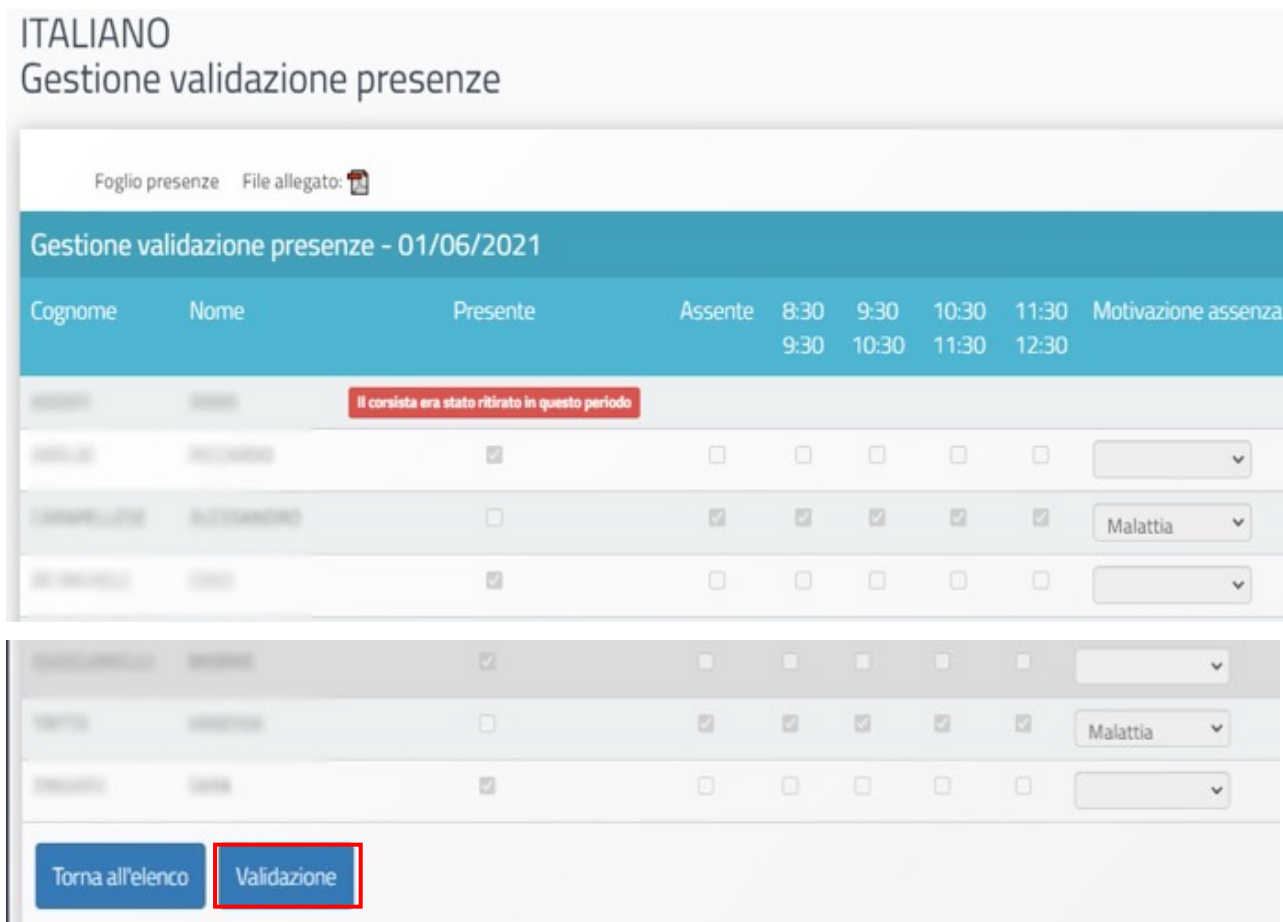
ITALIANO
Gestione validazione presenze

Foglio presenze File allegato:

Gestione validazione presenze - 01/06/2021

| Cognome | Nome | Presente | Assente | 8:30 9:30 | 9:30 10:30 | 10:30 11:30 | 11:30 12:30 | Motivazione assenza |
|---|---|---|---|---|---|---|---|---|
| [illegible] | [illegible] | Il corsista era stato ritirato in questo periodo | | | | | | |
| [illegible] | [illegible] | | | | | | | |
| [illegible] | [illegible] | | | | | | | Malattia |
| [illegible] | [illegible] | | | | | | | |
| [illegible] | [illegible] | | | | | | | |
| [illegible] | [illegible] | | | | | | | Malattia |
| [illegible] | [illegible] | | | | | | | |

Torna all'elenco Validazione